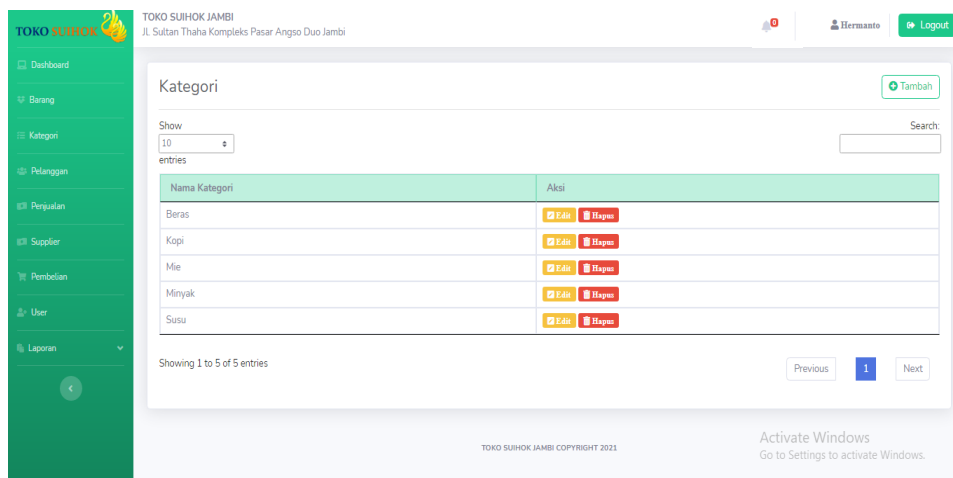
TOKO SUIHOK

TOKO SUIHOK JAMBI
Jl. Sultan Thaha Kompleks Pasar Angso Duo Jambi

0

Hermanto

Logout

Dashboard

Barang

Kategori

Pelanggan

Penjualan

Supplier

Pembelian

User

Laporan

Kategori

Tambah

Show
10
entries

Search:

| Nama Kategori | Aksi |
|---|---|
| Beras | Edit Hapus |
| Kopi | Edit Hapus |
| Mie | Edit Hapus |
| Minyak | Edit Hapus |
| Susu | Edit Hapus |

Showing 1 to 5 of 5 entries

Previous 1 Next

TOKO SUIHOK JAMBI COPYRIGHT 2021

Activate Windows
Go to Settings to activate Windows.